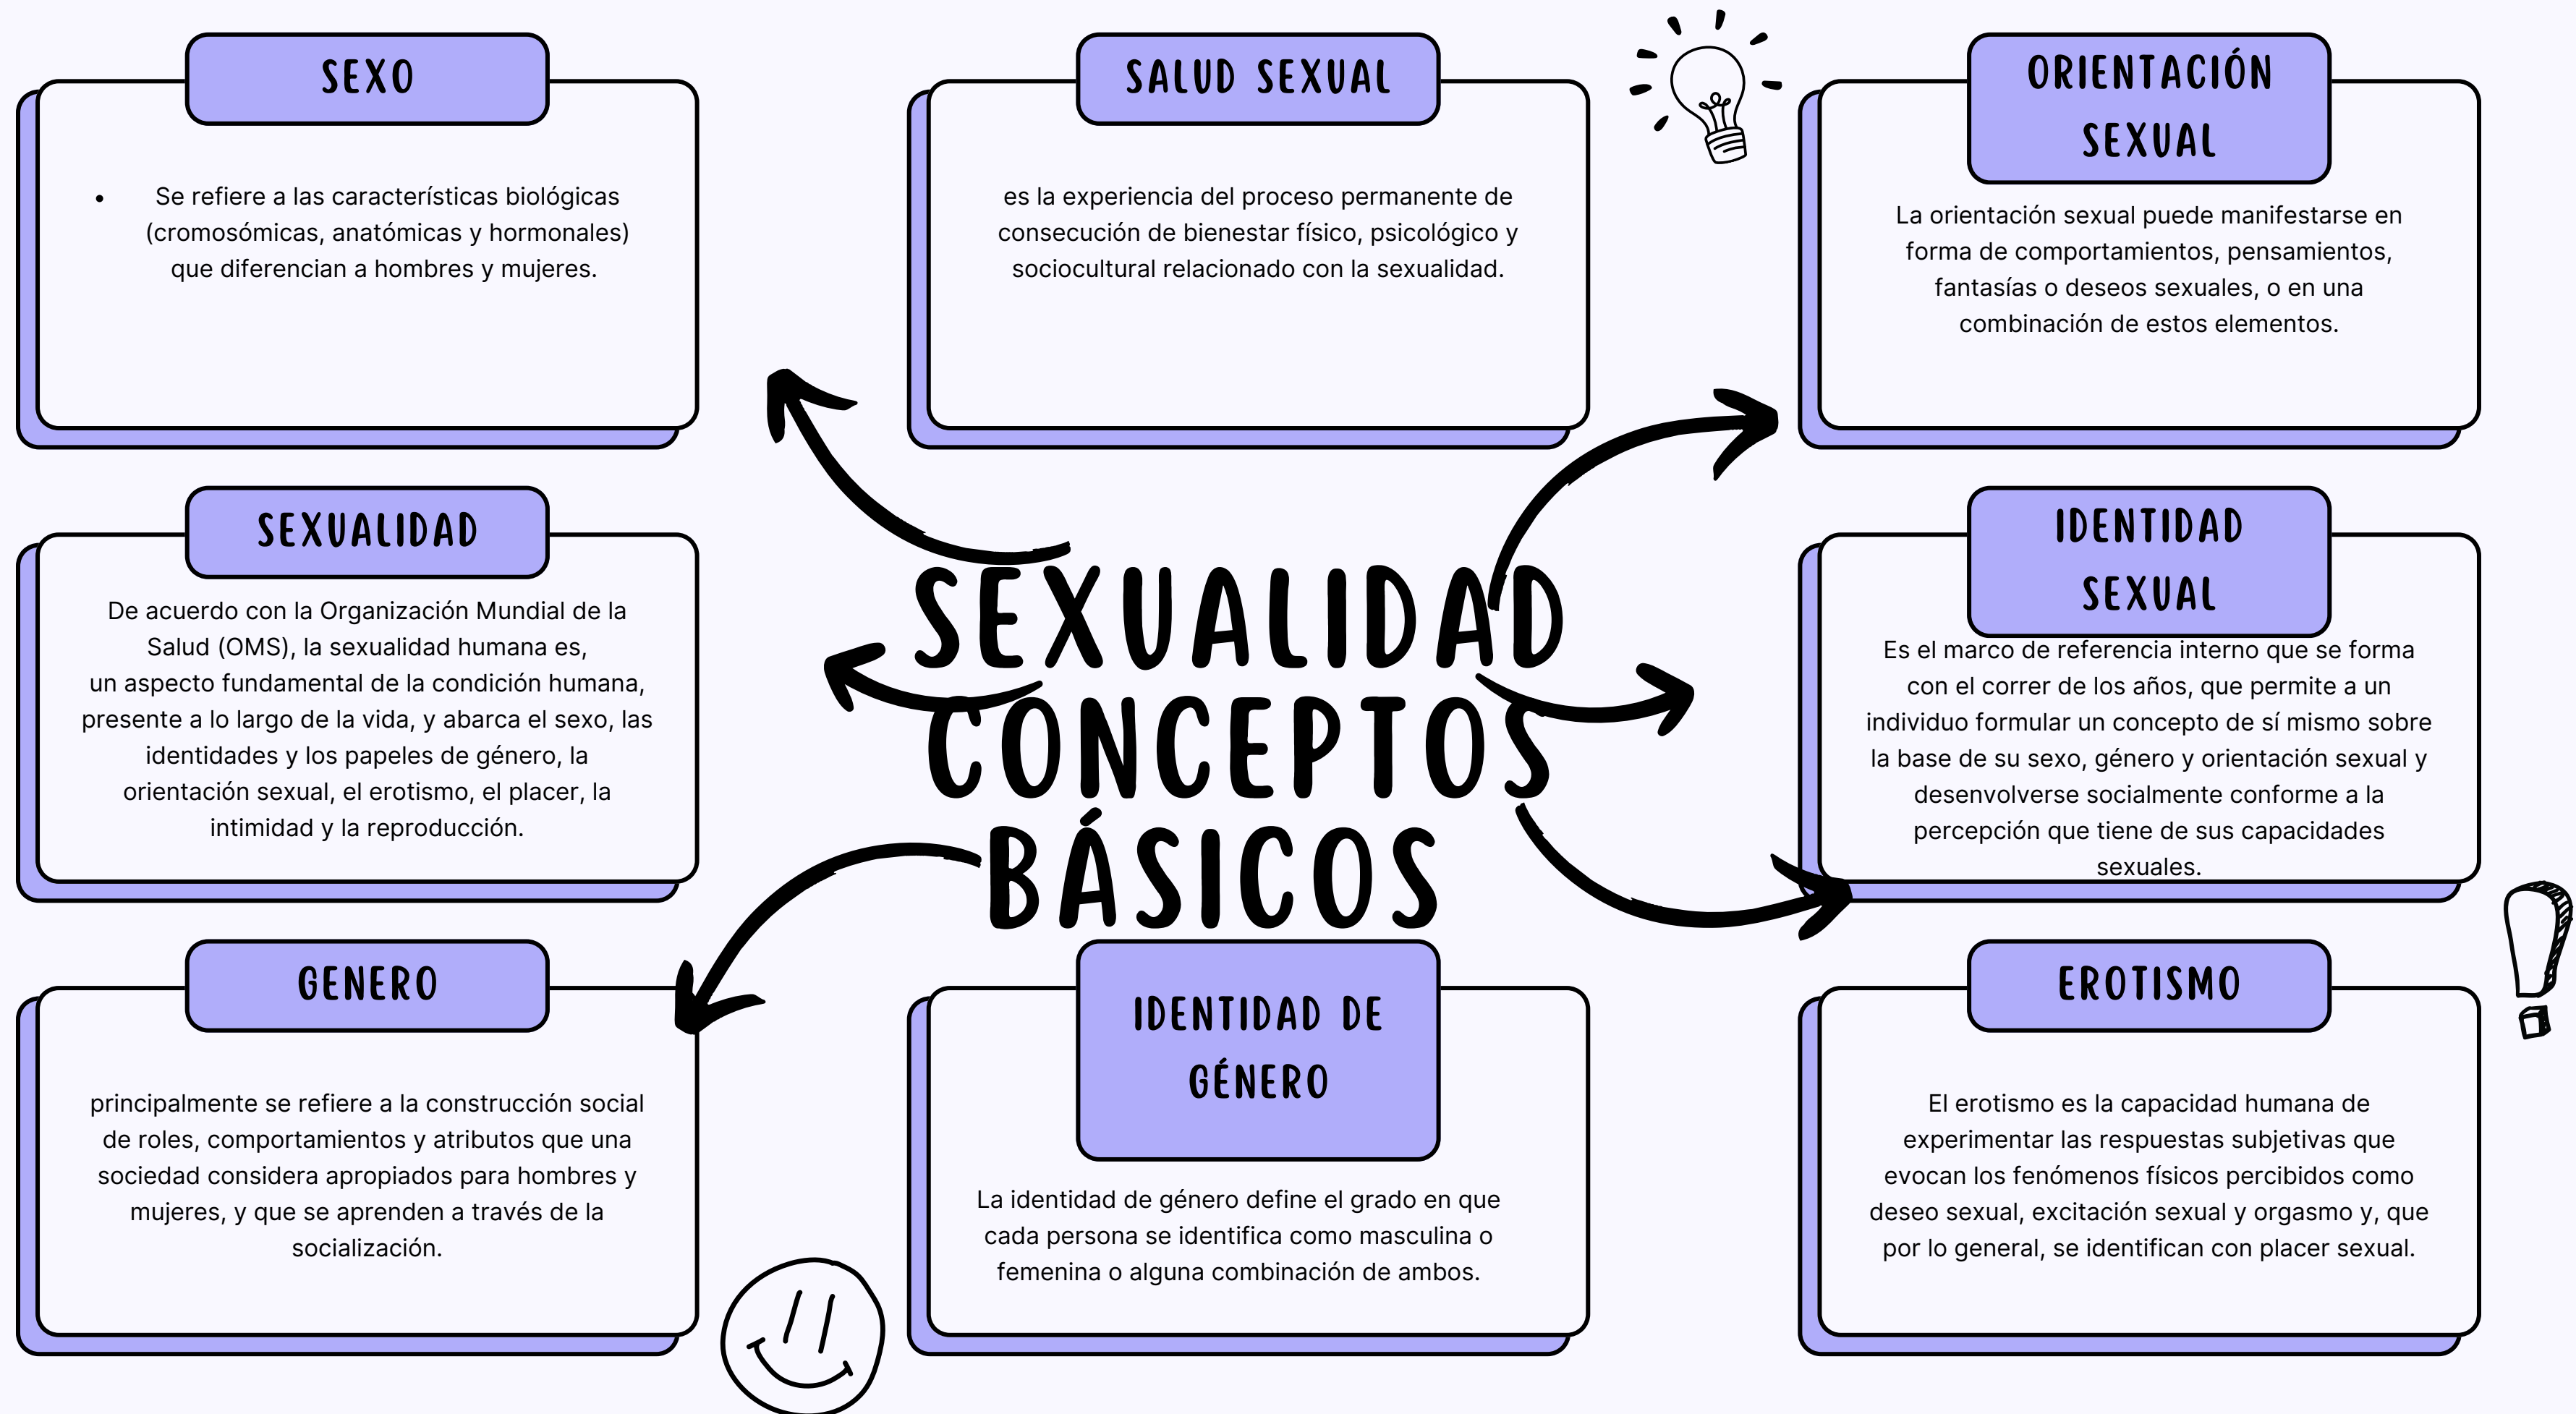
SEXO

• Se refiere a las características biológicas (cromosómicas, anatómicas y hormonales) que diferencian a hombres y mujeres.

SALUD SEXUAL

es la experiencia del proceso permanente de consecución de bienestar físico, psicológico y sociocultural relacionado con la sexualidad.

ORIENTACIÓN SEXUAL

La orientación sexual puede manifestarse en forma de comportamientos, pensamientos, fantasías o deseos sexuales, o en una combinación de estos elementos.

SEXUALIDAD

De acuerdo con la Organización Mundial de la Salud (OMS), la sexualidad humana es, un aspecto fundamental de la condición humana, presente a lo largo de la vida, y abarca el sexo, las identidades y los papeles de género, la orientación sexual, el erotismo, el placer, la intimidad y la reproducción.

SEXUALIDAD CONCEPTOS BÁSICOS

IDENTIDAD SEXUAL

Es el marco de referencia interno que se forma con el correr de los años, que permite a un individuo formular un concepto de sí mismo sobre la base de su sexo, género y orientación sexual y desenvolverse socialmente conforme a la percepción que tiene de sus capacidades sexuales.

GENERO

principalmente se refiere a la construcción social de roles, comportamientos y atributos que una sociedad considera apropiados para hombres y mujeres, y que se aprenden a través de la socialización.

IDENTIDAD DE GÉNERO

La identidad de género define el grado en que cada persona se identifica como masculina o femenina o alguna combinación de ambos.

EROTISMO

El erotismo es la capacidad humana de experimentar las respuestas subjetivas que evocan los fenómenos físicos percibidos como deseo sexual, excitación sexual y orgasmo y, que por lo general, se identifican con placer sexual.